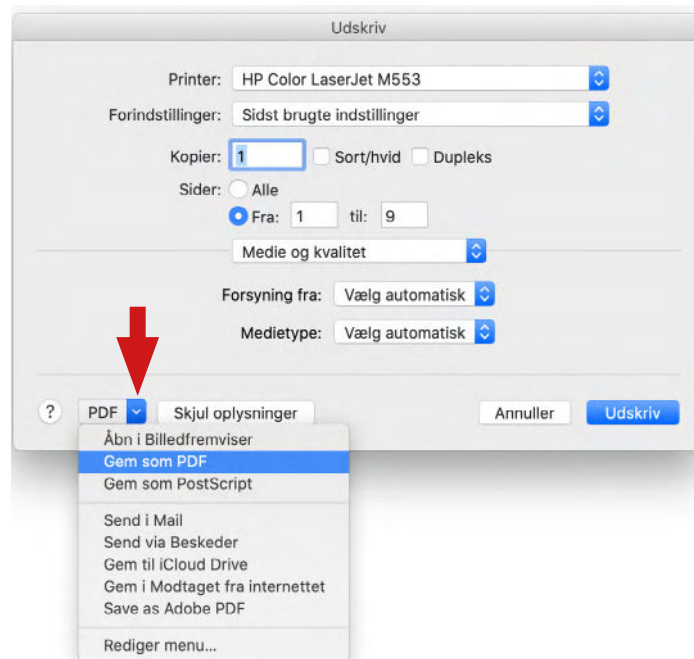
Udskriv

Printer: HP Color LaserJet M553

Forindstillinger: Sidst brugte indstillinger

Kopier: 1 Sort/hvid Dupleks

Sider: Alle

Fra: 1 til: 9

Medie og kvalitet

Forsyning fra: Vælg automatisk

Medietype: Vælg automatisk

? PDF Skjul oplysninger Annuller Udskriv

Åbn i Billedfremviser
Gem som PDF
Gem som PostScript

Send i Mail
Send via Beskeder
Gem til iCloud Drive
Gem i Modtaget fra internettet
Save as Adobe PDF

Rediger menu...